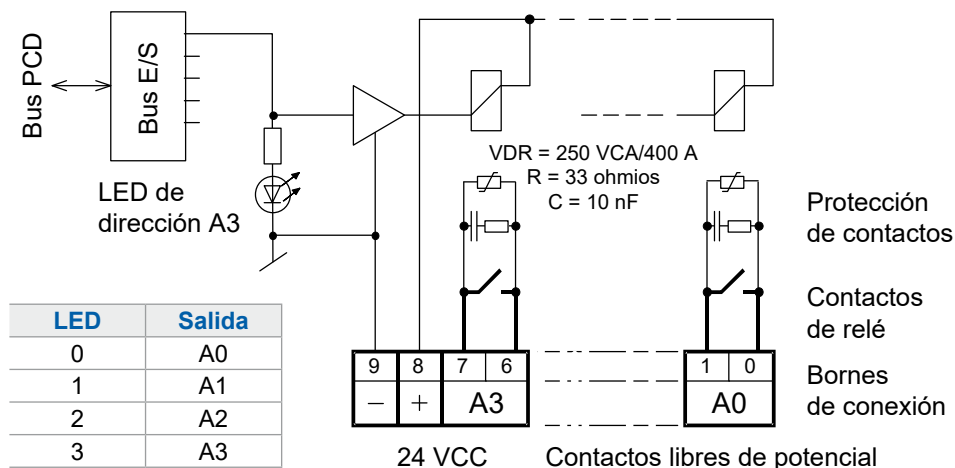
Bus PCD

Bus E/S

LED de dirección A3

VDR = 250 VCA/400 A
R = 33 ohmios
C = 10 nF

Protección de contactos

Contactos de relé

Bornes de conexión

| 9 | 8 | 7 | 6 |
|---|---|---|---|
| – | + | A3 | |

| 1 | 0 |
|---|---|
| A0 | |

24 VCC

Contactos libres de potencial

| LED | Salida |
|---|---|
| 0 | A0 |
| 1 | A1 |
| 2 | A2 |
| 3 | A3 |